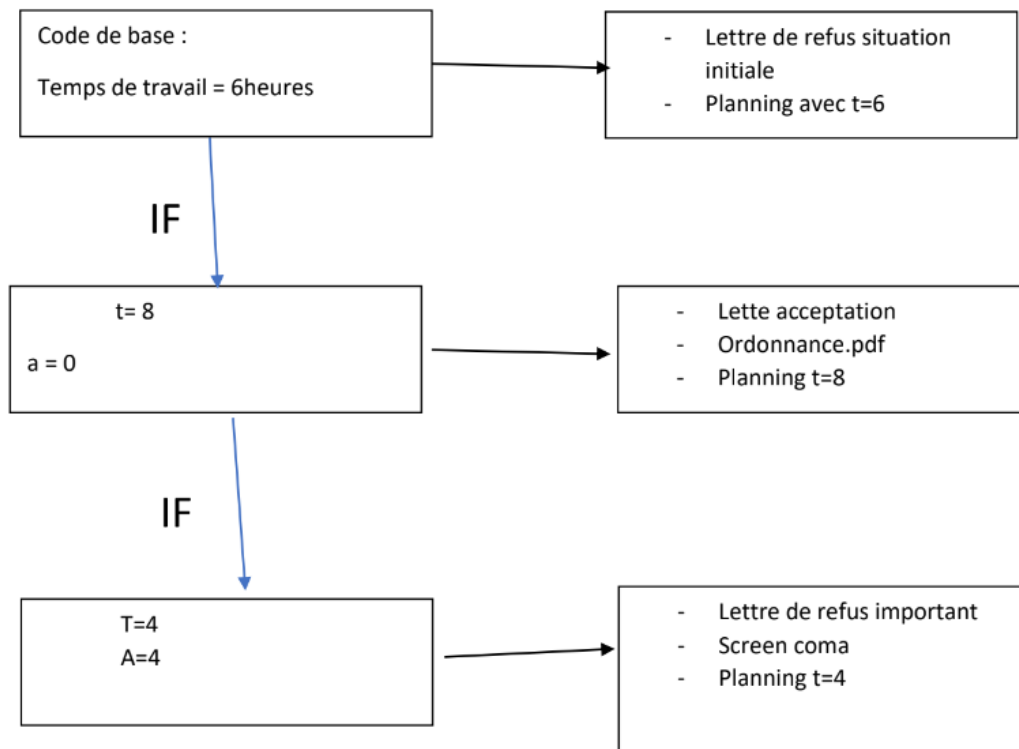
Code de base :

Temps de travail = 6heures

- Lettre de refus situation initiale
- Planning avec t=6

IF

t= 8

a = 0

- Lette acceptation
- Ordonnance.pdf
- Planning t=8

IF

T=4
A=4

- Lettre de refus important
- Screen coma
- Planning t=4